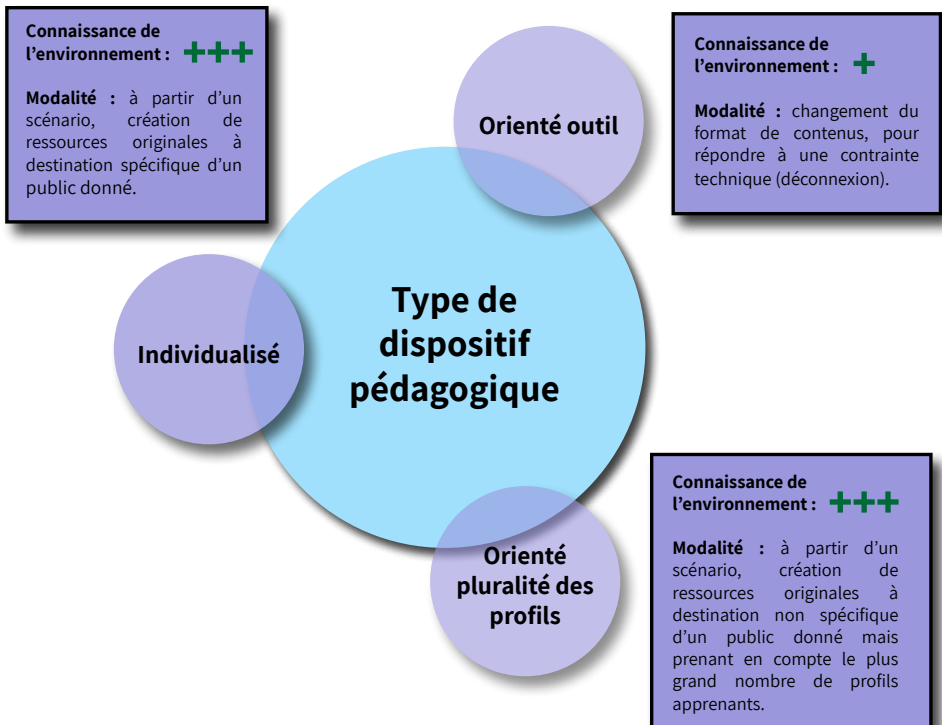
Connaissance de l'environnement : +++

Modalité : à partir d'un scénario, création de ressources originales à destination spécifique d'un public donné.

Orienté outil

Connaissance de l'environnement : +

Modalité : changement du format de contenus, pour répondre à une contrainte technique (déconnexion).

Individualisé

Type de dispositif pédagogique

Orienté pluralité des profils

Connaissance de l'environnement : +++

Modalité : à partir d'un scénario, création de ressources originales à destination non spécifique d'un public donné mais prenant en compte le plus grand nombre de profils apprenants.